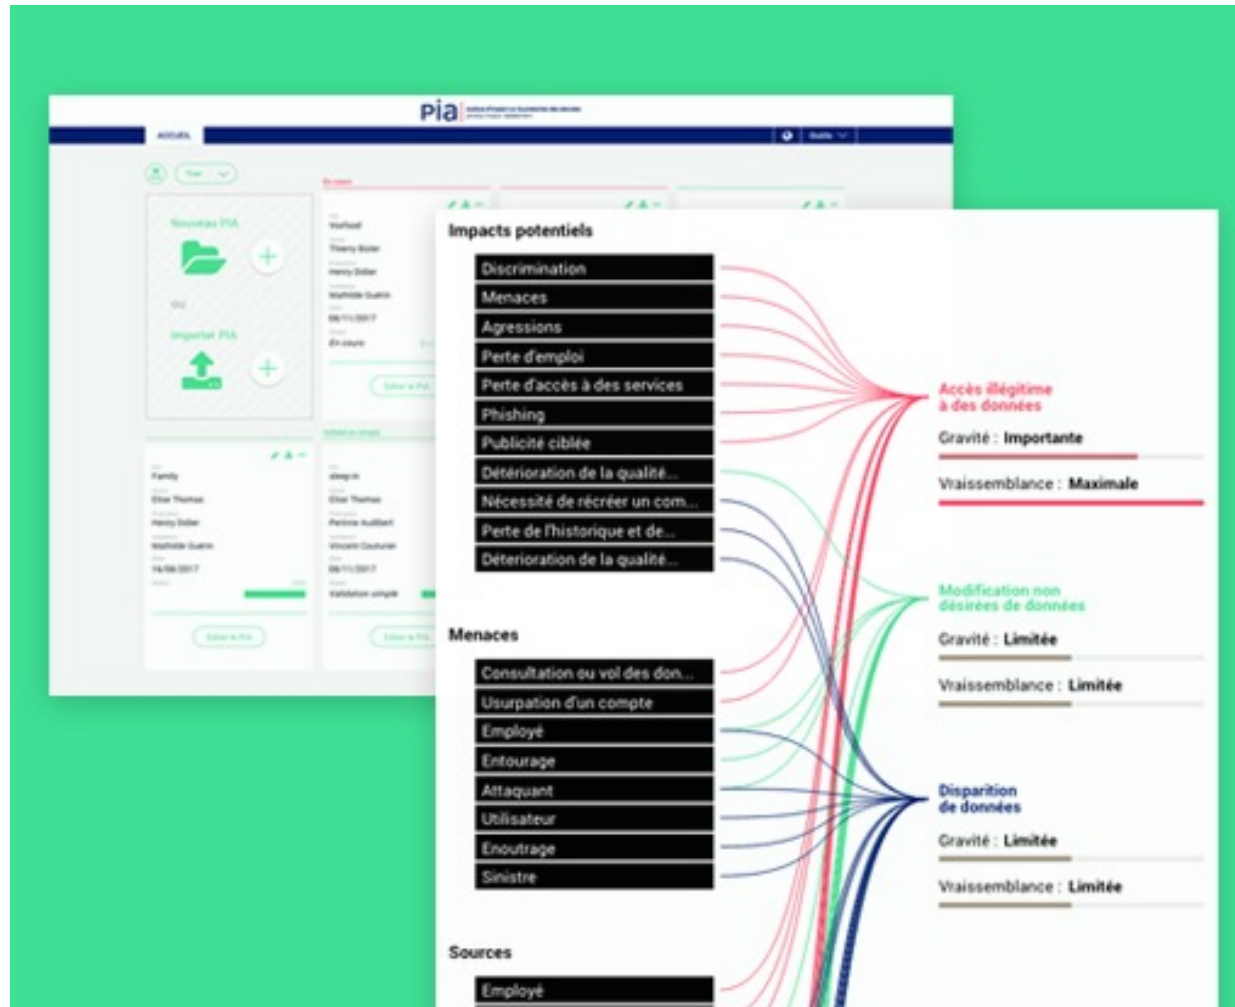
Pia

ACCUEIL

Nouveau PIA

ou

Importer PIA

En cours

Family

Elise Thomas

Henry Didier

Mathilde Guerin

14/06/2017

Editer le PIA

Impacts potentiels

Discrimination

Menaces

Agressions

Perte d'emploi

Perte d'accès à des services

Phishing

Publicité ciblée

Détérioration de la qualité...

Nécessité de récréer un com...

Perte de l'historique et de...

Déterioration de la qualité...

Menaces

Consultation ou vol des don...

Usurpation d'un compte

Employé

Entourage

Attaquant

Utilisateur

Enoutrage

Sinistre

Sources

Employé

Accès illégitime à des données

Gravité : Importante

Vraissemblance : Maximale

Modification non désirées de données

Gravité : Limitée

Vraissemblance : Limitée

Disparition de données

Gravité : Limitée

Vraissemblance : Limitée